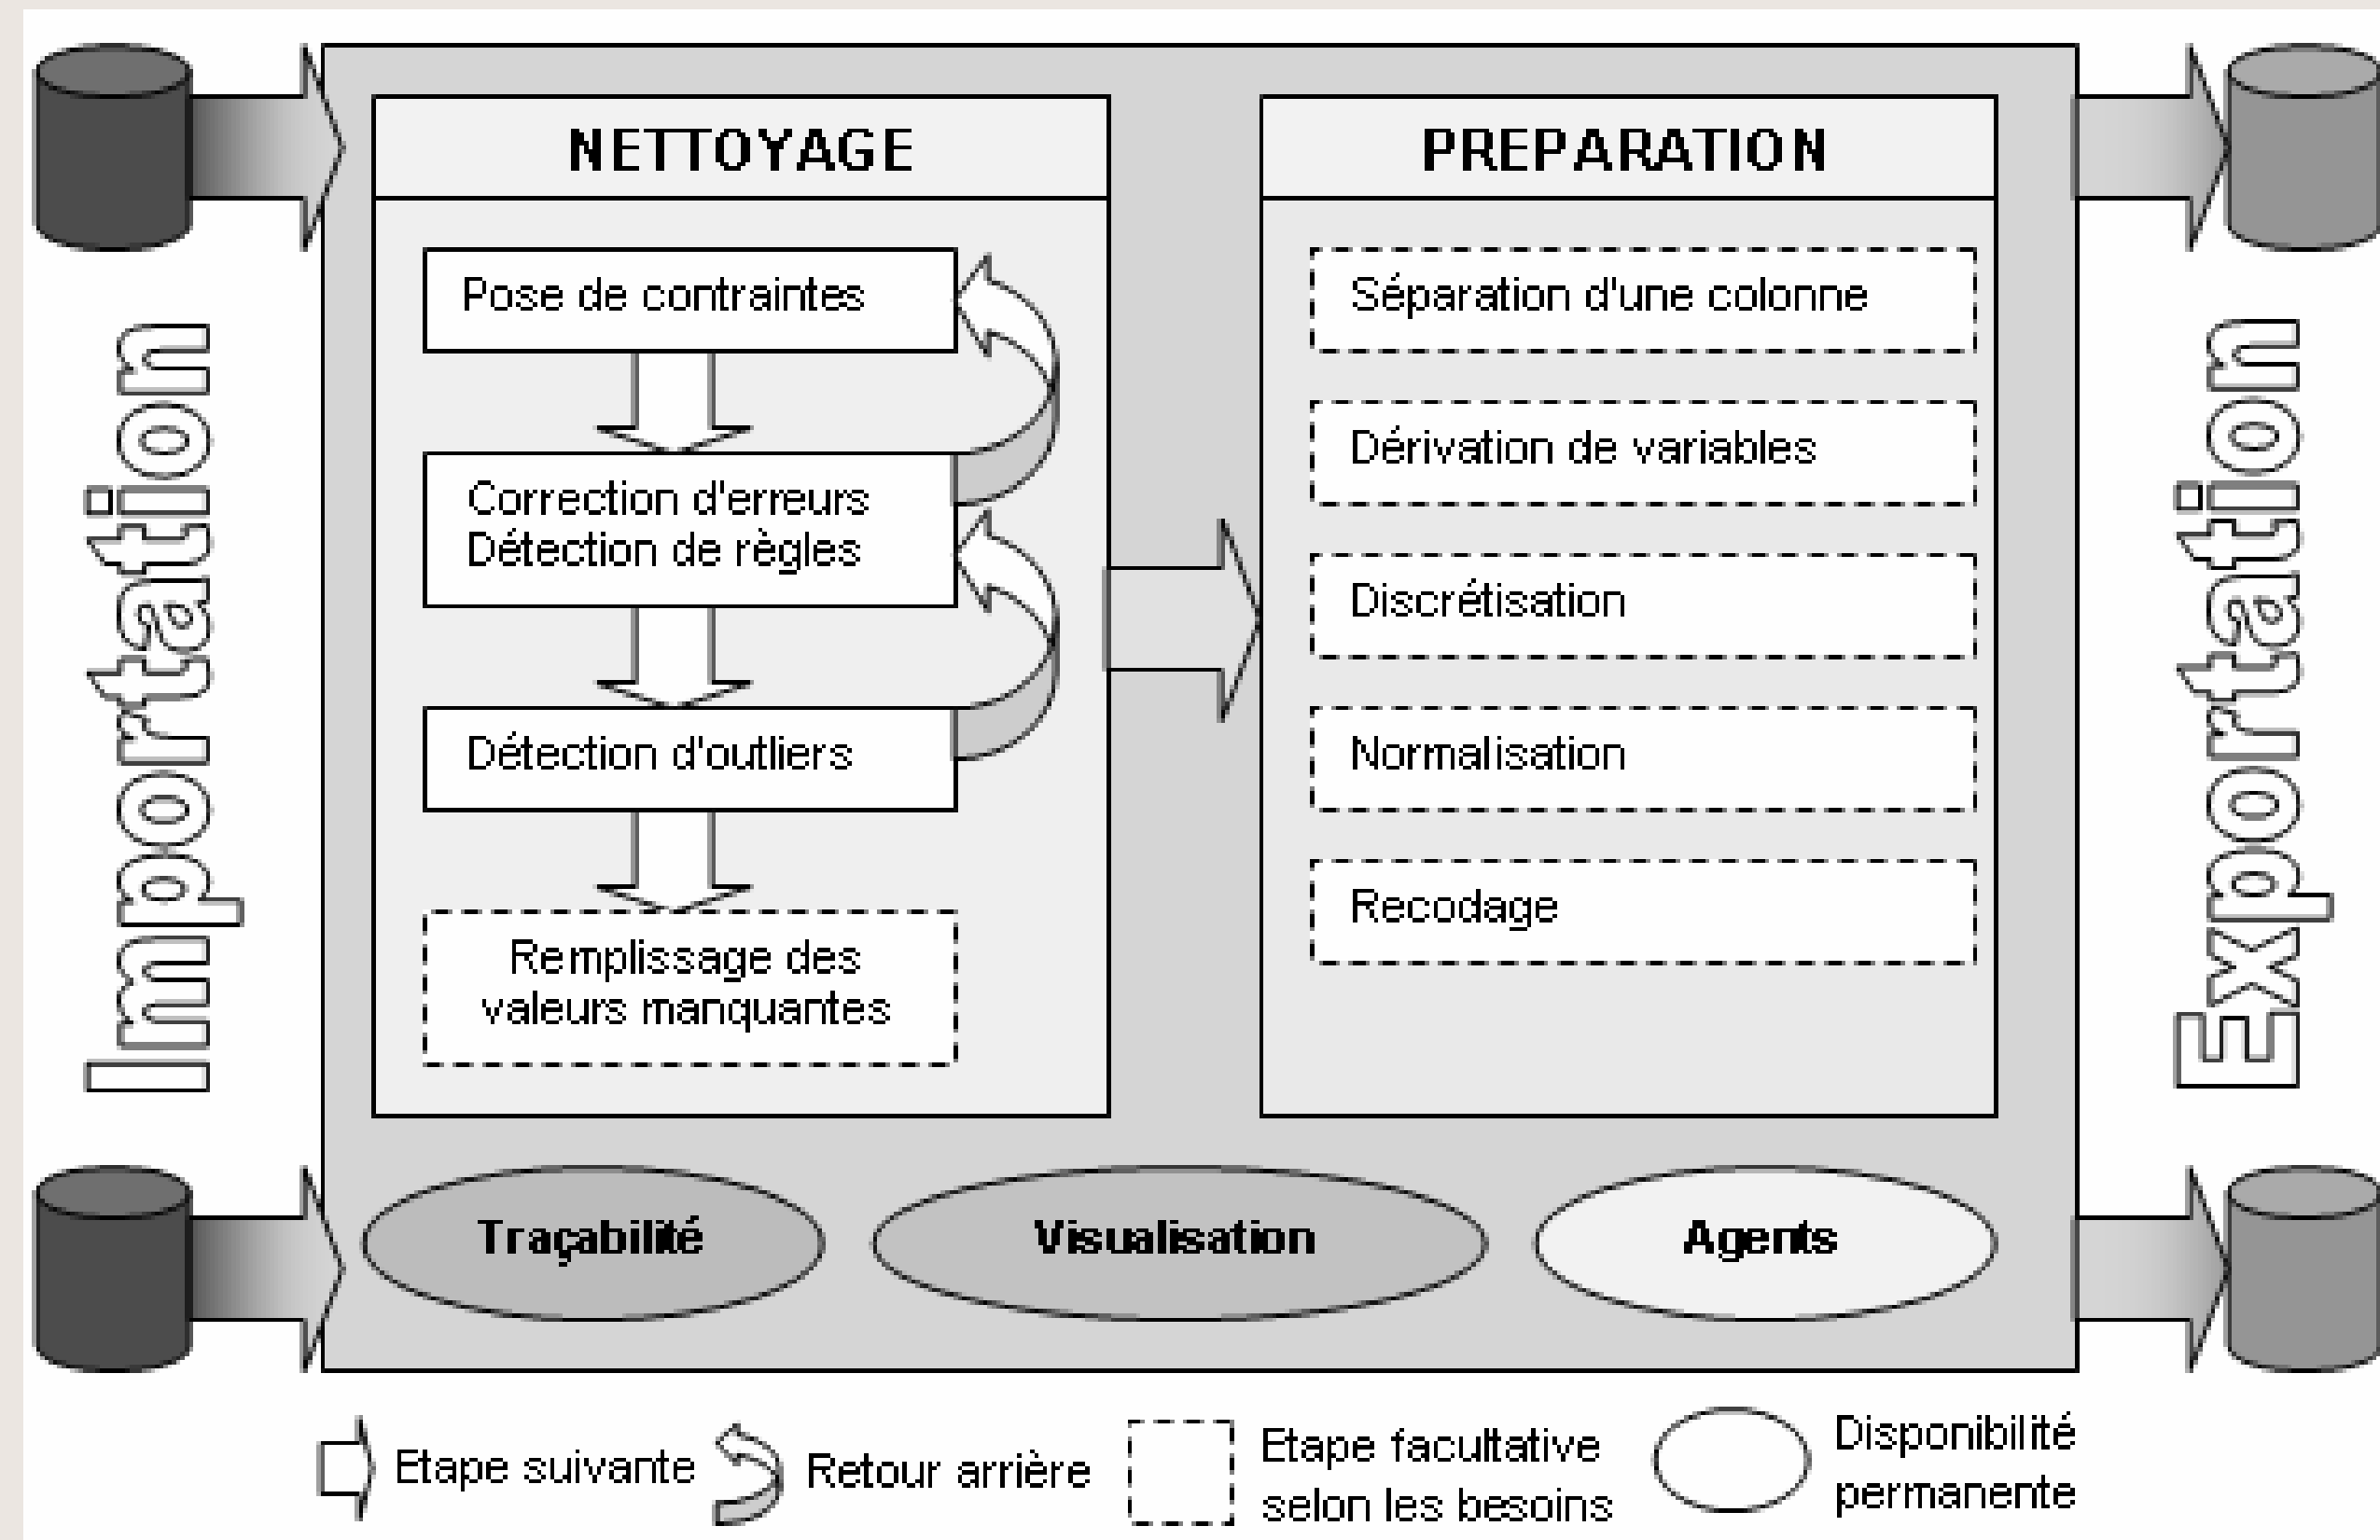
Importation

NETTOYAGE

Pose de contraintes

Correction d'erreurs
Détection de règles

Détection d'outliers

Remplissage des valeurs manquantes

PREPARATION

Séparation d'une colonne

Dérivation de variables

Discrétisation

Normalisation

Recodage

Exportation

Traçabilité

Visualisation

Agents

Etape suivante

Retour arrière

Etape facultative selon les besoins

Disponibilité permanente